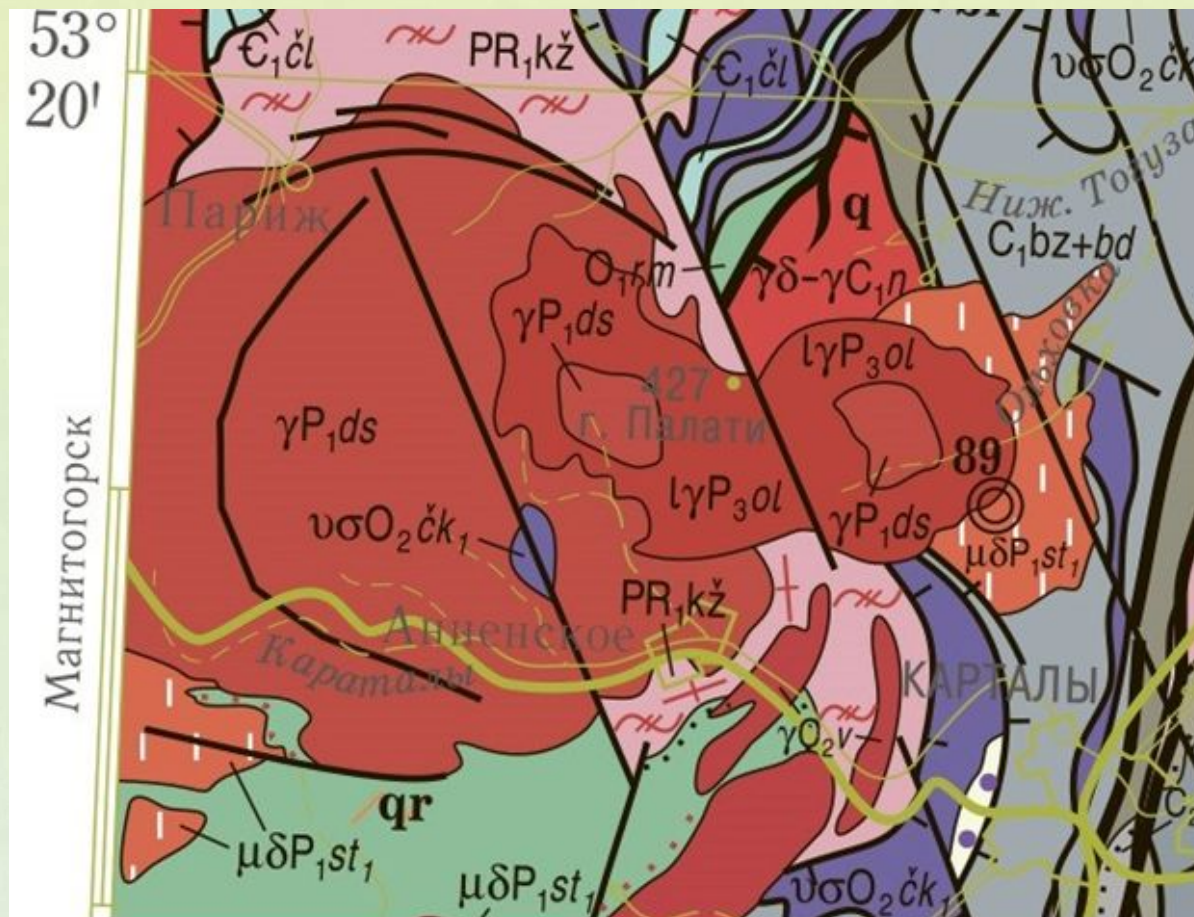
53°
20'

Магнитогорск

$Є_1čl$
$PR_1kž$
$Є_1čl$
$υσO_2čk$

Париж

Ниж. Тогуза

q

$C_1bz+bd$

$O_1rm$
$γδ-γC_1n$

$γP_1ds$

Орховка

$lγP_3ol$

427
г. Палати

$γP_1ds$

89

$lγP_3ol$

$γP_1ds$

$υσO_2čk_1$

$μδP_1st_1$

$PR_1kž$

Анненское

Каратамы

КАРТАЛЫ

$γO_2v$

qr

$μδP_1st_1$

$μδP_1st_1$

$υσO_2čk_1$

$C_2$